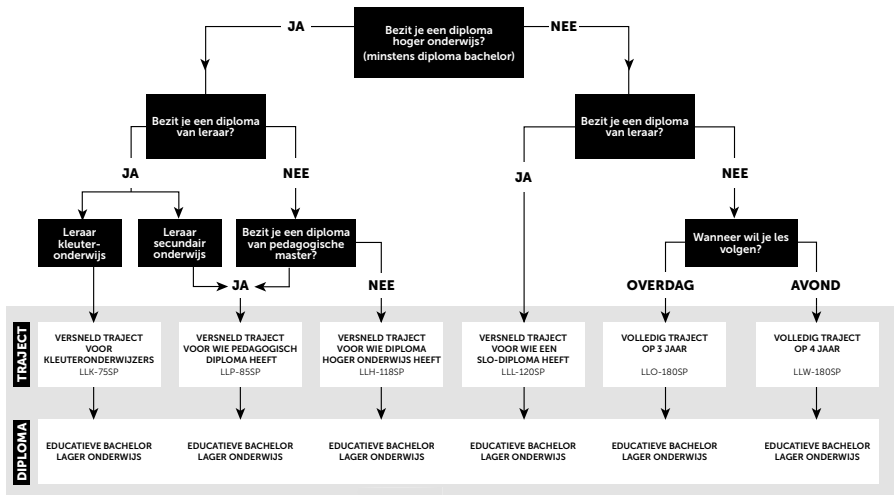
Bezit je een diploma hoger onderwijs? (minstens diploma bachelor)

JA

NEE

Bezit je een diploma van leraar?

JA

NEE

Leraar kleuteronderwijs

Leraar secundair onderwijs

Bezit je een diploma van pedagogische master?

JA

NEE

Bezit je een diploma van leraar?

JA

NEE

Wanneer wil je les volgen?

OVERDAG

AVOND

TRAJECT

VERSNELD TRAJECT VOOR KLEUTERONDERWIJZERS
LLK-75SP

VERSNELD TRAJECT VOOR WIE PEDAGOGISCH DIPLOMA HEEFT
LLP-85SP

VERSNELD TRAJECT VOOR WIE DIPLOMA HOGER ONDERWIJS HEEFT
LLH-118SP

VERSNELD TRAJECT VOOR WIE EEN SLO-DIPLOMA HEEFT
LLL-120SP

VOLLEDIG TRAJECT OP 3 JAAR
LLO-180SP

VOLLEDIG TRAJECT OP 4 JAAR
LLW-180SP

DIPLOMA

EDUCATIEVE BACHELOR LAGER ONDERWIJS

EDUCATIEVE BACHELOR LAGER ONDERWIJS

EDUCATIEVE BACHELOR LAGER ONDERWIJS

EDUCATIEVE BACHELOR LAGER ONDERWIJS

EDUCATIEVE BACHELOR LAGER ONDERWIJS

EDUCATIEVE BACHELOR LAGER ONDERWIJS